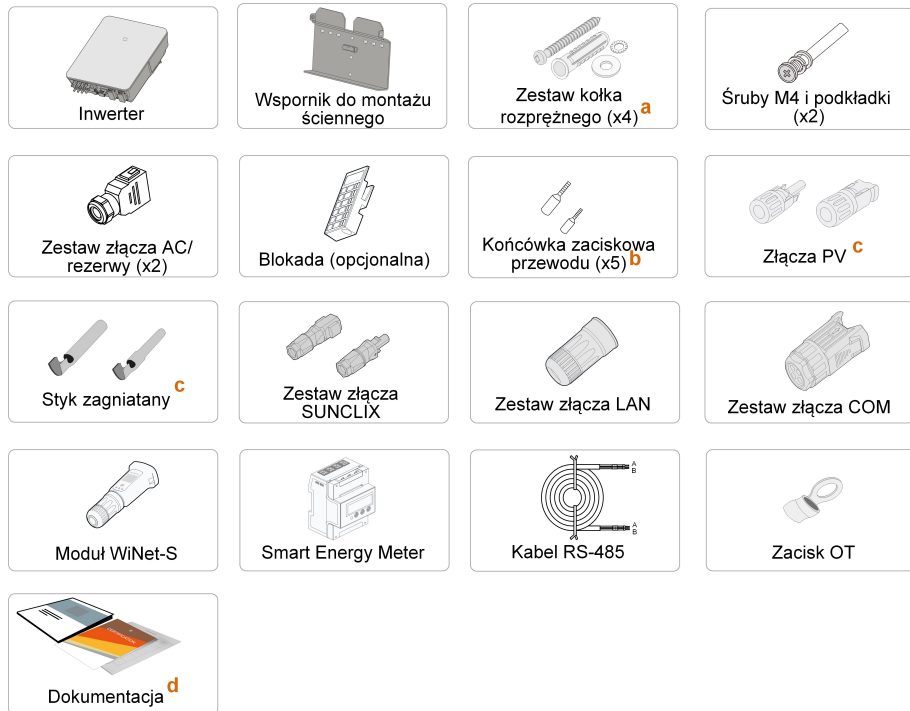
Inwerter

Wspornik do montażu ściennego

Zestaw kołka rozprężnego (x4) a

Śruby M4 i podkładki (x2)

Zestaw złącza AC/ rezerwy (x2)

Blokada (opcjonalna)

Końcówka zaciskowa przewodu (x5) b

Złącza PV c

Styk zagniatany c

Zestaw złącza SUNCLIX

Zestaw złącza LAN

Zestaw złącza COM

Moduł WiNet-S

Smart Energy Meter

A B

A B

Kabel RS-485

Zacisk OT

Dokumentacja d